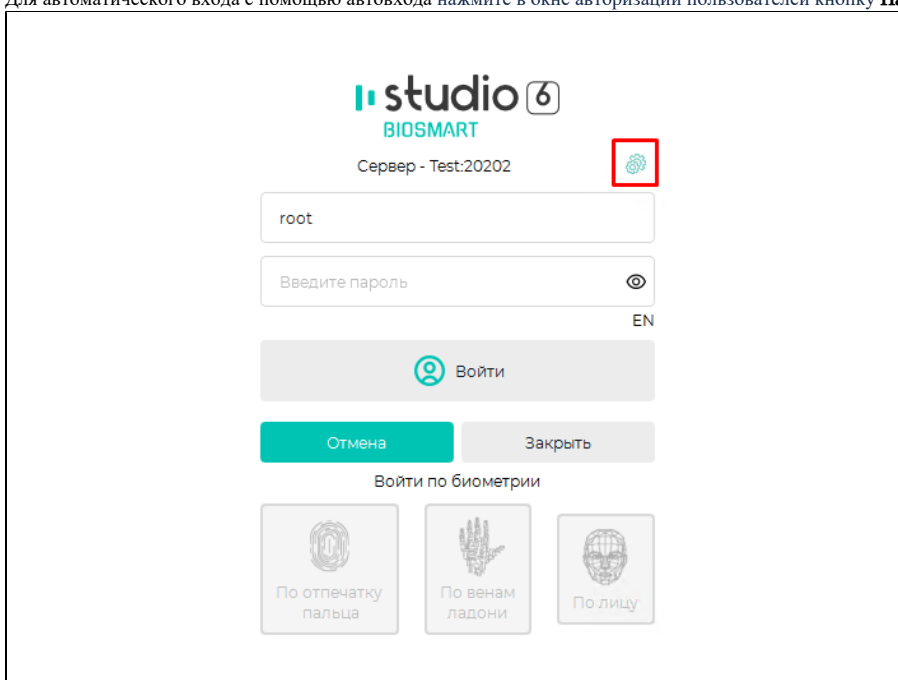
Для автоматического входа с помощью автовхода нажмите в окне авторизации пользователя кнопку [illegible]

studio 6
BIOSMART
Сервер - Test:20202

root

Введите пароль

EN

Войти

Отмена

Закрыть

Войти по биометрии

По отпечатку пальца

По венам ладони

По лицу